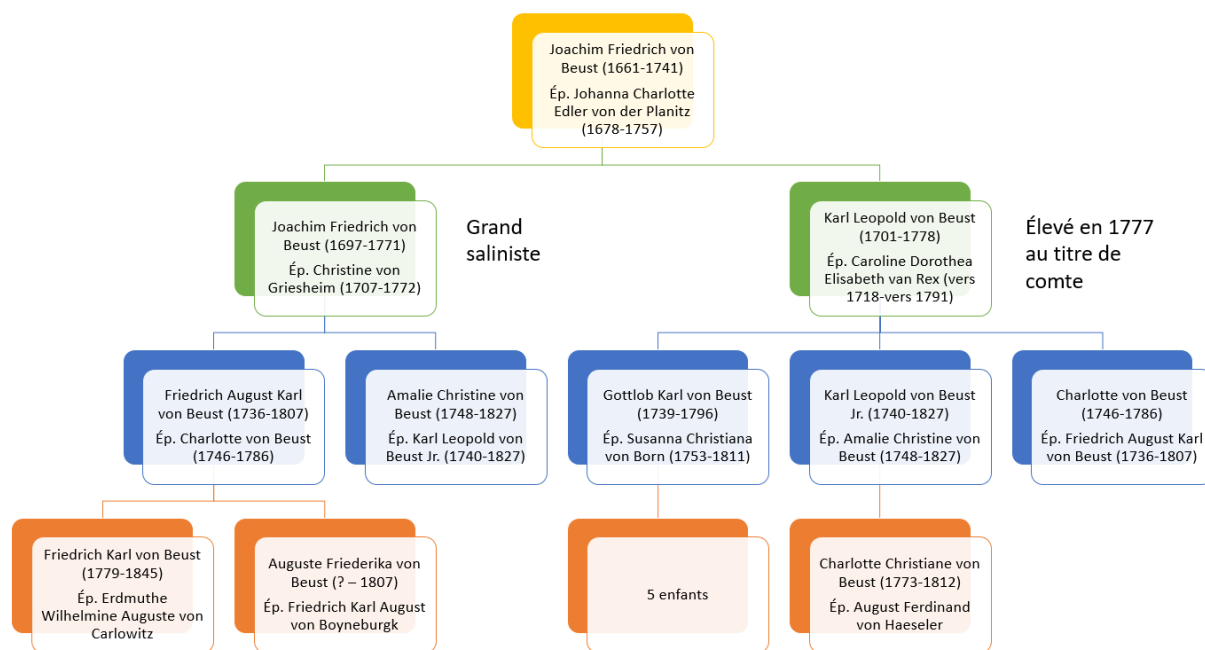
Joachim Friedrich von Beust (1661-1741)

Ép. Johanna Charlotte Edler von der Planitz (1678-1757)

Joachim Friedrich von Beust (1697-1771)

Ép. Christine von Griesheim (1707-1772)

Grand saliniste

Karl Leopold von Beust (1701-1778)

Ép. Caroline Dorothea Elisabeth van Rex (vers 1718-vers 1791)

Élevé en 1777 au titre de comte

Friedrich August Karl von Beust (1736-1807)

Ép. Charlotte von Beust (1746-1786)

Amalie Christine von Beust (1748-1827)

Ép. Karl Leopold von Beust Jr. (1740-1827)

Gottlob Karl von Beust (1739-1796)

Ép. Susanna Christiana von Born (1753-1811)

Karl Leopold von Beust Jr. (1740-1827)

Ép. Amalie Christine von Beust (1748-1827)

Charlotte von Beust (1746-1786)

Ép. Friedrich August Karl von Beust (1736-1807)

Friedrich Karl von Beust (1779-1845)

Ép. Erdmuthe Wilhelmine Auguste von Carlowitz

Auguste Friederika von Beust (? – 1807)

Ép. Friedrich Karl August von Boyneburgk

5 enfants

Charlotte Christiane von Beust (1773-1812)

Ép. August Ferdinand von Haeseler